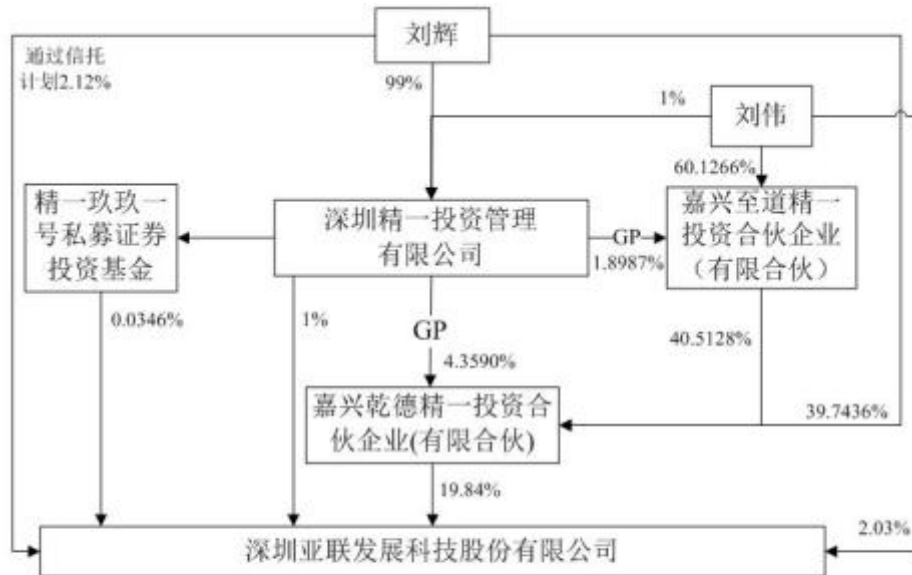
刘辉

通过信托计划2.12%

99%

1%

刘伟

60.1266%

精一玖玖一号私募证券投资基金

深圳精一投资管理有限公司

GP

1.8987%

嘉兴至道精一投资合伙企业（有限合伙）

0.0346%

1%

GP

4.3590%

40.5128%

嘉兴乾德精一投资合伙企业(有限合伙)

39.7436%

19.84%

2.03%

深圳亚联发展科技股份有限公司